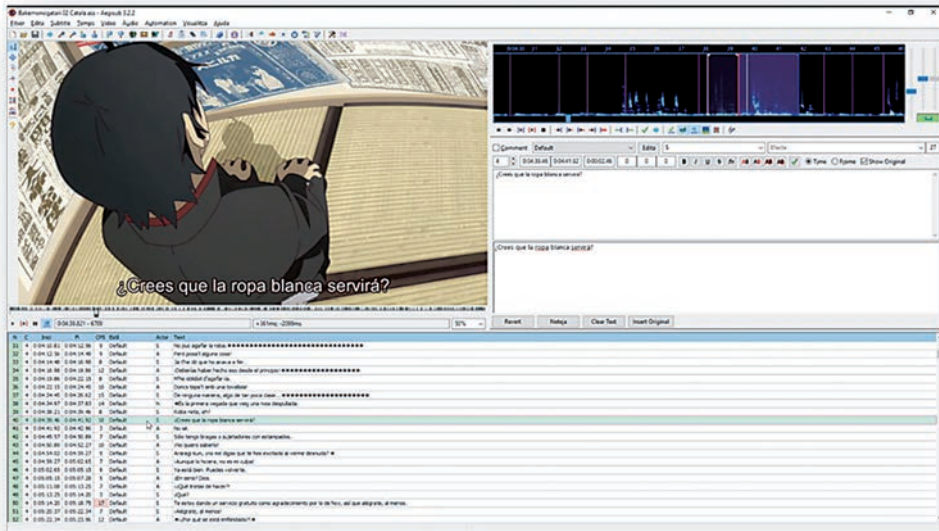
Bakemonogatari 02 Català.ass - Aegisub 3.2.2

Fitxer Edita Subtítol Temps Vídeo Àudio Automation Visualitza Ajuda

¿Crees que la ropa blanca servirá?

0:04:36.821 - 6709

+ 361ms; -2089ms

50%

Comment Default Edita S Efecte

0 0:04:36.45 0:04:41.92 0:00:05.46 0 0 0

B I U S fn AB AB AB AB Time Frame Show Original

¿Crees que la ropa blanca servirá?

¿Crees que la ropa blanca servirá?

Revert Neteja Clear Text Insert Original

| # | L | Inici | Fi | CPS | Estil | Actor | Text |
|---|---|---|---|---|---|---|---|
| 31 | | 0:04:10.81 | 0:04:12.56 | 9 | Default | S | No pus apgar la roba |
| 32 | | 0:04:12.56 | 0:04:14.48 | 9 | Default | A | Però posa'l alguna cosa! |
| 33 | | 0:04:14.48 | 0:04:16.98 | 8 | Default | S | Ja t'he dit que ho aniré a fer... |
| 34 | | 0:04:16.98 | 0:04:19.86 | 12 | Default | A | ¡Deberías haber hecho eso desde el principio! |
| 35 | | 0:04:19.86 | 0:04:22.15 | 8 | Default | S | M'he oblidat d'apgar-la. |
| 36 | | 0:04:22.15 | 0:04:24.40 | 10 | Default | A | Donos tapa'l amb una tovallola! |
| 37 | | 0:04:24.40 | 0:04:26.62 | 15 | Default | S | De ninguna manera, algo así tan poca clase... |
| 38 | | 0:04:34.97 | 0:04:37.83 | 14 | Default | S | Es la primera vegada que veig una noia despullada. |
| 39 | | 0:04:36.21 | 0:04:36.46 | 8 | Default | S | Koba roba, eh! |
| 40 | | 0:04:36.46 | 0:04:41.92 | 10 | Default | A | ¿Crees que la ropa blanca servirá? |
| 41 | | 0:04:41.92 | 0:04:42.96 | 3 | Default | S | No sé. |
| 42 | | 0:04:46.57 | 0:04:50.89 | 7 | Default | S | Sólo tengo bragas y sujetadores con estampados. |
| 43 | | 0:04:50.89 | 0:04:52.27 | 10 | Default | A | ¿No queres saberlo! |
| 44 | | 0:04:54.02 | 0:04:59.27 | 6 | Default | S | Aranagi tun, una vez digas que te has excitado al verme desnuda? |
| 45 | | 0:04:59.27 | 0:05:02.65 | 7 | Default | S | ¡Aunque lo hiciera, no es mi culpa! |
| 46 | | 0:05:02.65 | 0:05:05.15 | 8 | Default | S | Ya está bien. Puedes volver-te. |
| 47 | | 0:05:05.15 | 0:05:07.28 | 5 | Default | S | ¡En serio! Dios. |
| 48 | | 0:05:11.00 | 0:05:13.25 | 3 | Default | A | ¿Qué tratas de hacer? |
| 49 | | 0:05:13.25 | 0:05:14.20 | 3 | Default | S | ¿Qué? |
| 50 | | 0:05:14.20 | 0:05:18.75 | 17 | Default | S | Te estoy dando un servicio gratuito como agradecimiento por lo de hoy, así que alégrate, al menos. |
| 51 | | 0:05:18.75 | 0:05:22.24 | 7 | Default | S | ¡Alégrate, al menos! |
| 52 | | 0:05:22.24 | 0:05:23.96 | 12 | Default | A | ¿Por qué así estás enfadada? |